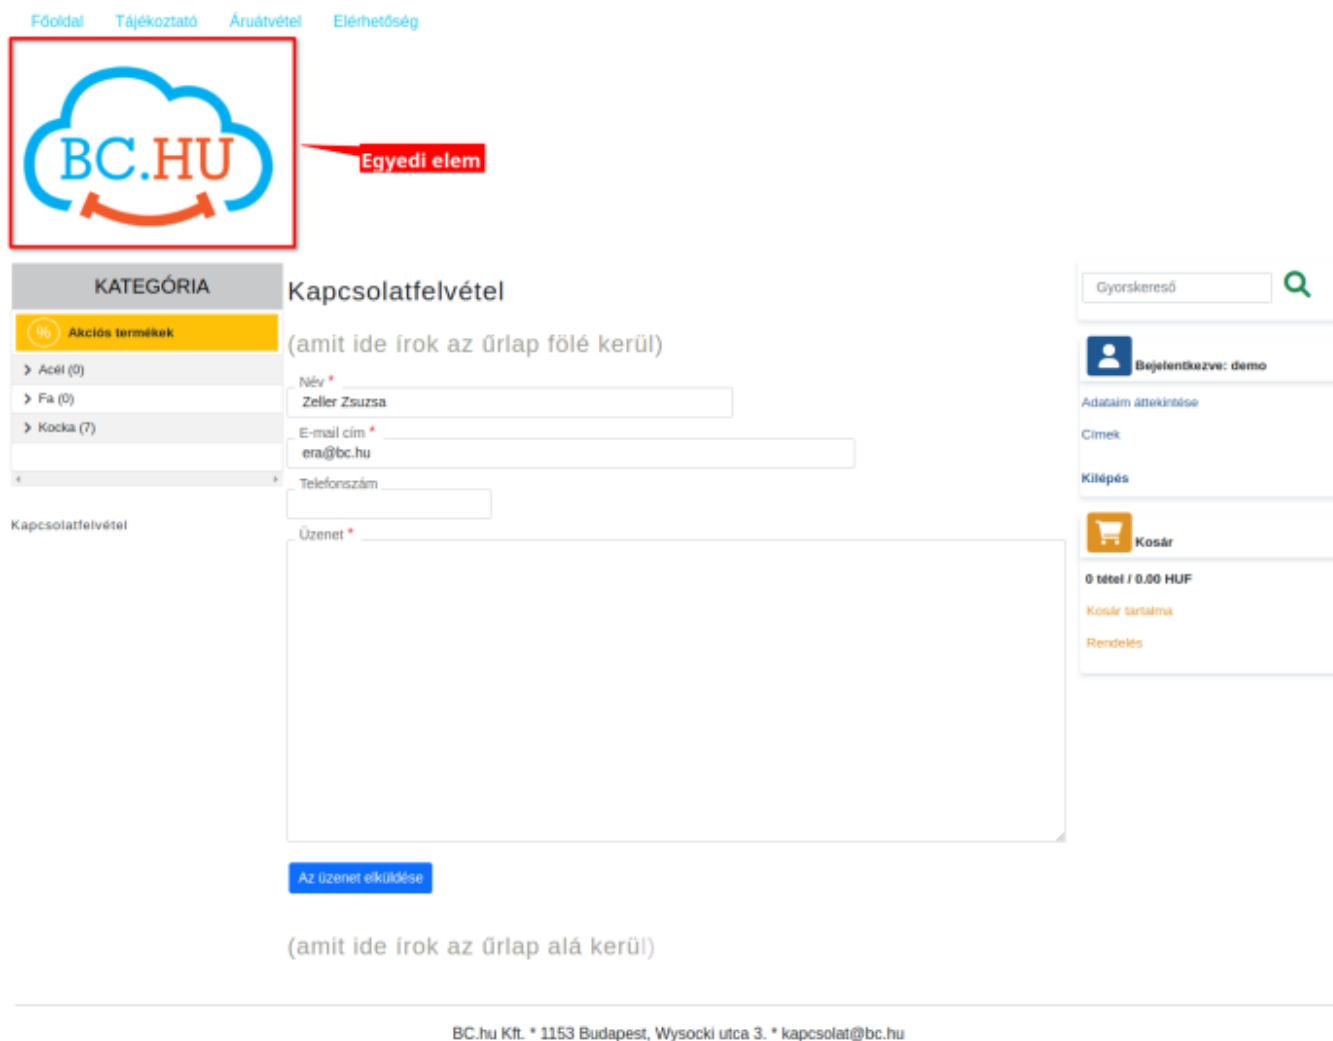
Főoldal Tájékoztató Áruátvétel Elérhetőség

BC.HU

Egyedi elem

KATEGÓRIA

% Akciós termékek

Acél (0)

Fa (0)

Kocka (7)

Kapcsolatfelvétel

Kapcsolatfelvétel

(amit ide írok az űrlap fölé kerül)

Név *

Zeller Zsuzsa

E-mail cím *

era@bc.hu

Telefonszám

Üzenet *

Az üzenet elküldése

(amit ide írok az űrlap alá kerül)

Gyorskereső

Bejelentkezve: demo

Adataim áttekintése

Címek

Kilépés

Kosár

0 tétel / 0,00 HUF

Kosár tartalma

Rendelés

BC.hu Kft. * 1153 Budapest, Wysocki utca 3. * kapcsolat@bc.hu